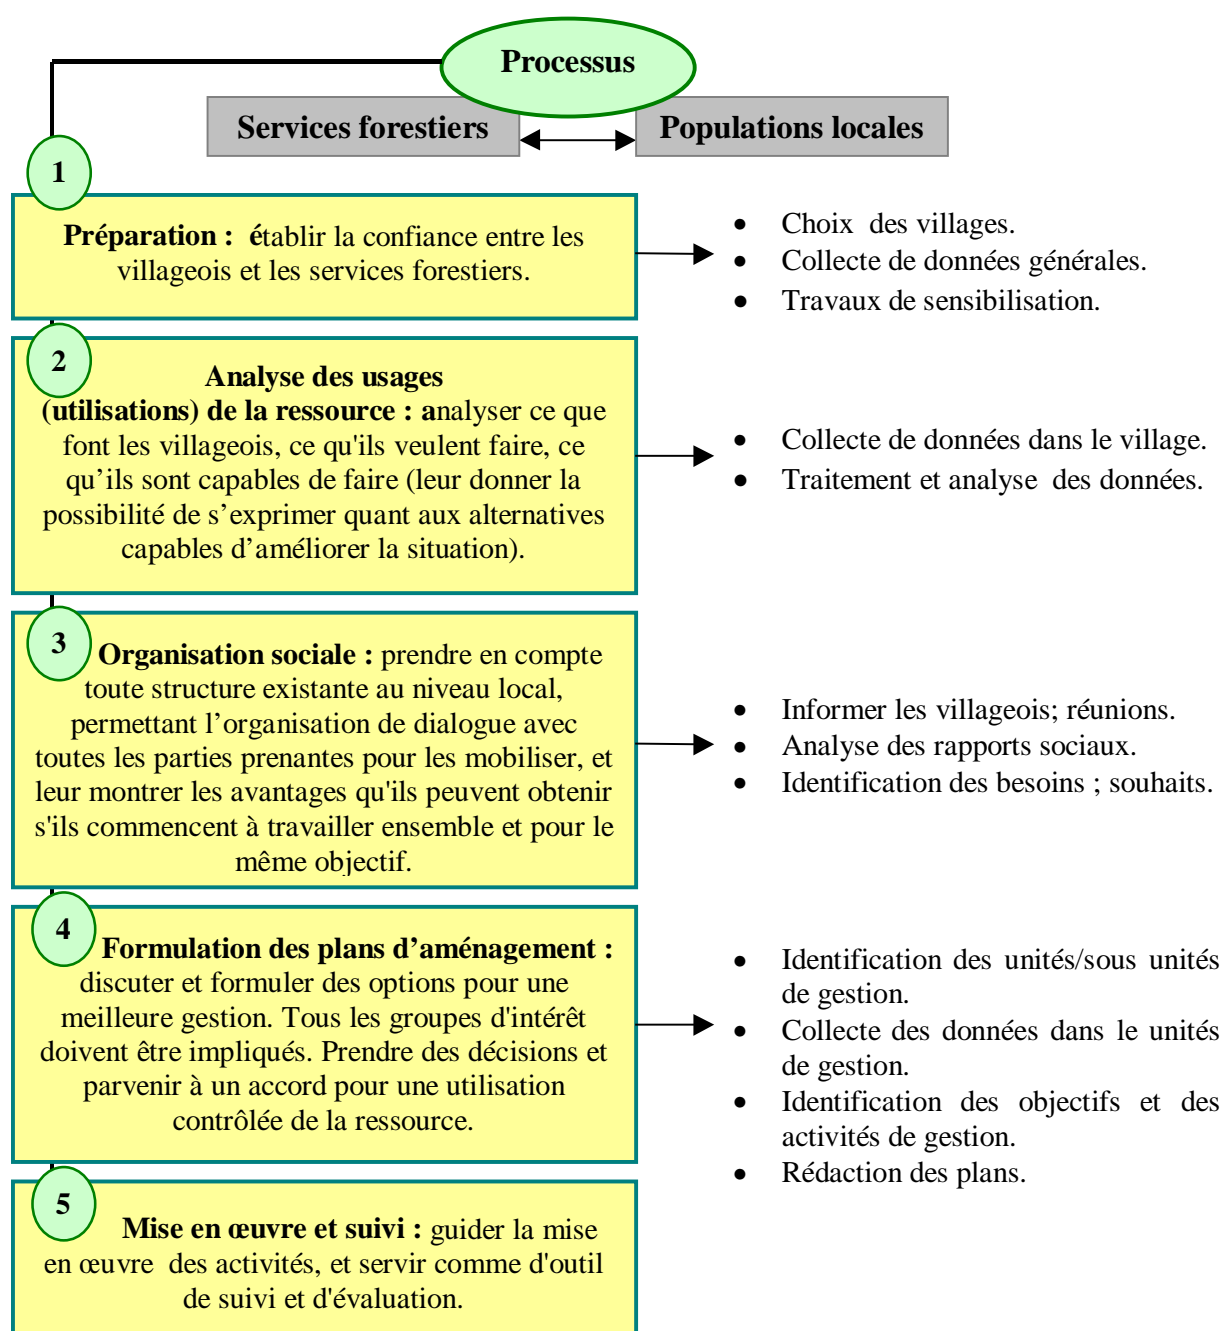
Processus

Services forestiers

Populations locales

1

**Préparation : é**tablir la confiance entre les villageois et les services forestiers.

- Choix des villages.
- Collecte de données générales.
- Travaux de sensibilisation.

2

**Analyse des usages (utilisations) de la ressource : a**nalyser ce que font les villageois, ce qu'ils veulent faire, ce qu'ils sont capables de faire (leur donner la possibilité de s'exprimer quant aux alternatives capables d'améliorer la situation).

- Collecte de données dans le village.
- Traitement et analyse des données.

3

**Organisation sociale :** prendre en compte toute structure existante au niveau local, permettant l'organisation de dialogue avec toutes les parties prenantes pour les mobiliser, et leur montrer les avantages qu'ils peuvent obtenir s'ils commencent à travailler ensemble et pour le même objectif.

- Informer les villageois; réunions.
- Analyse des rapports sociaux.
- Identification des besoins ; souhaits.

4

**Formulation des plans d'aménagement :** discuter et formuler des options pour une meilleure gestion. Tous les groupes d'intérêt doivent être impliqués. Prendre des décisions et parvenir à un accord pour une utilisation contrôlée de la ressource.

- Identification des unités/sous unités de gestion.
- Collecte des données dans le unités de gestion.
- Identification des objectifs et des activités de gestion.
- Rédaction des plans.

5

**Mise en œuvre et suivi :** guider la mise en œuvre des activités, et servir comme d'outil de suivi et d'évaluation.